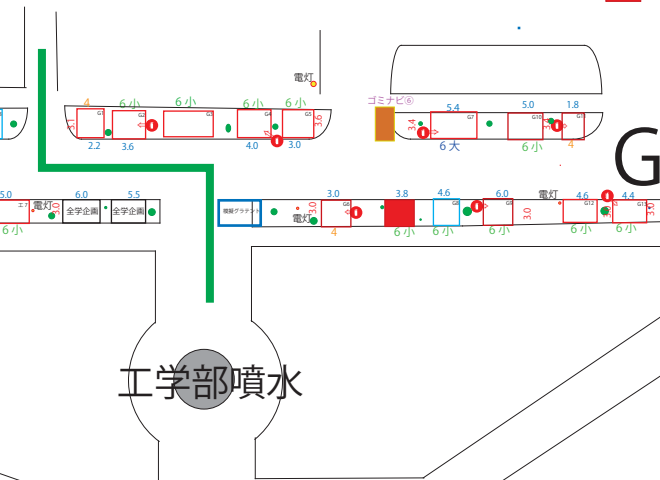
電灯
ゴミナビ⑥
4
6小
6小
6小
6小
5.4
5.0
1.8
3.1
G1
G2
G3
G4
G5
3.6
3.4
G7
G10
G9
G8
2.2
3.6
4.0
3.0
6大
6小
4
G
5.0
6.0
5.5
3.0
3.8
4.6
6.0
電灯
4.6
4.4
電灯
全学企画
全学企画
機械グラデナラ
電灯
3.0
G6
G8
3.0
G12
G13
3.4
6小
4
6小
6小
6小
6小
6小
6小
工学部噴水